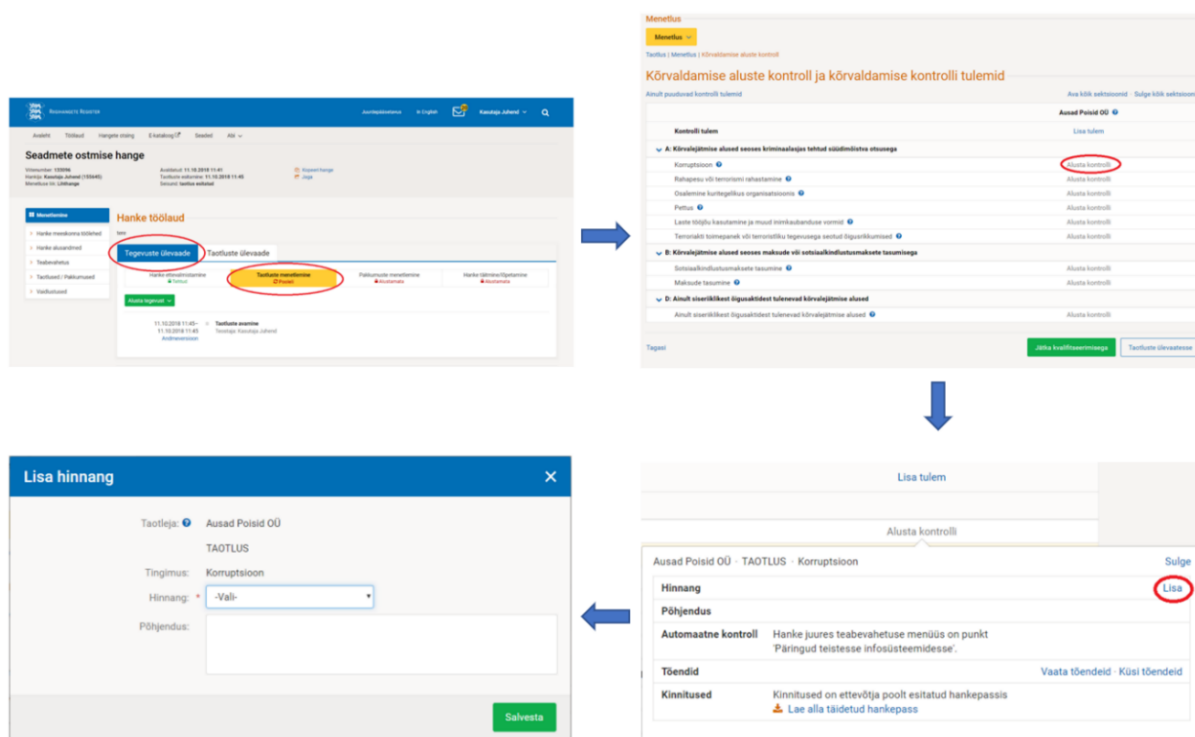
Riigihangete Register
Juurdepääsetavus · In English · Kasutaja Juhend

Avaleht · Töölaud · Hangete otsing · E-kataloog · Seaded · Abi

Seadmete ostmise hange

Viitenumber: 125096
Hankija: Kasutaja Juhend (133045)
Menetluse liik: Lihthange

Avaldatud: 11.10.2018 11:41
Taotluste esitamine: 11.10.2018 11:45
Seisund: taotlus esitatud

Kopeeri hange
Jaga

Menetlemine
Hanke meeskonna töölehed
Hanke alusandmed
Teabevahetus
Taotlused / Pakkumused
Vaidlustused

Hanke töölaud

Tegevuste ülevaade · Taotluste ülevaade

Hanke ettevalmistamine · Tehtud
Taotluste menetlemine · Pooleli
Pakkumuste menetlemine · Alustamata
Hanke lõpetamine/lõpetamine · Alustamata

Alusta tegevust

11.10.2018 11:45– 11.10.2018 11:45 · Taotluste avamine · Teostaja: Kasutaja Juhend · Ärdmeversioon

Menetlus
Menetlus
Taotlus | Menetlus | Kõrvaldamise aluste kontroll

Kõrvaldamise aluste kontroll ja kõrvaldamise kontrolli tulemid

Ainult puuduvad kontrolli tulemid
Ava kõik sektsioonid · Sulge kõik sektsioonid

Ausad Poisid OÜ
Kontrolli tulem · Lisa tulem

A: Kõrvalejätmise alused seoses kriminaalasjas tehtud süüdimõistva otsusega
Korruptsioon · Alusta kontrolli
Rahapesu või terrorismi rahastamine · Alusta kontrolli
Osalemine kuritegelikus organisatsioonis · Alusta kontrolli
Pettus · Alusta kontrolli
Laste tööjõu kasutamine ja muud inimkaubanduse vormid · Alusta kontrolli
Terroriakti toimepanek või terroristliku tegevusega seotud õigusrikkumised · Alusta kontrolli

B: Kõrvalejätmise alused seoses maksude või sotsiaalkindlustusmaksete tasumisega
Sotsiaalkindlustusmaksete tasumine · Alusta kontrolli
Maksude tasumine · Alusta kontrolli

D: Ainult siseriiklikest õigusaktidest tulenevad kõrvalejätmise alused
Ainult siseriiklikest õigusaktidest tulenevad kõrvalejätmise alused · Alusta kontrolli

Tagasi · Jätka kvalifitseerimisega · Taotluste ülevaatesse

Lisa tulem
Alusta kontrolli

Ausad Poisid OÜ · TAOTLUS · Korruptsioon · Sulge
Hinnang · Lisa
Põhjendus
Automaatne kontroll · Hanke juures teabevahetuse menüüs on punkt 'Päringud teistesse infosüsteemidesse'.
Tõendid · Vaata tõendeid · Küsi tõendeid
Kinnitused · Kinnitused on ettevõtja poolt esitatud hankepassis
Lae alla täidetud hankepass

Lisa hinnang
Taotleja: Ausad Poisid OÜ
TAOTLUS
Tingimus: Korruptsioon
Hinnang: * -Vali-
Põhjendus:
Salvesta